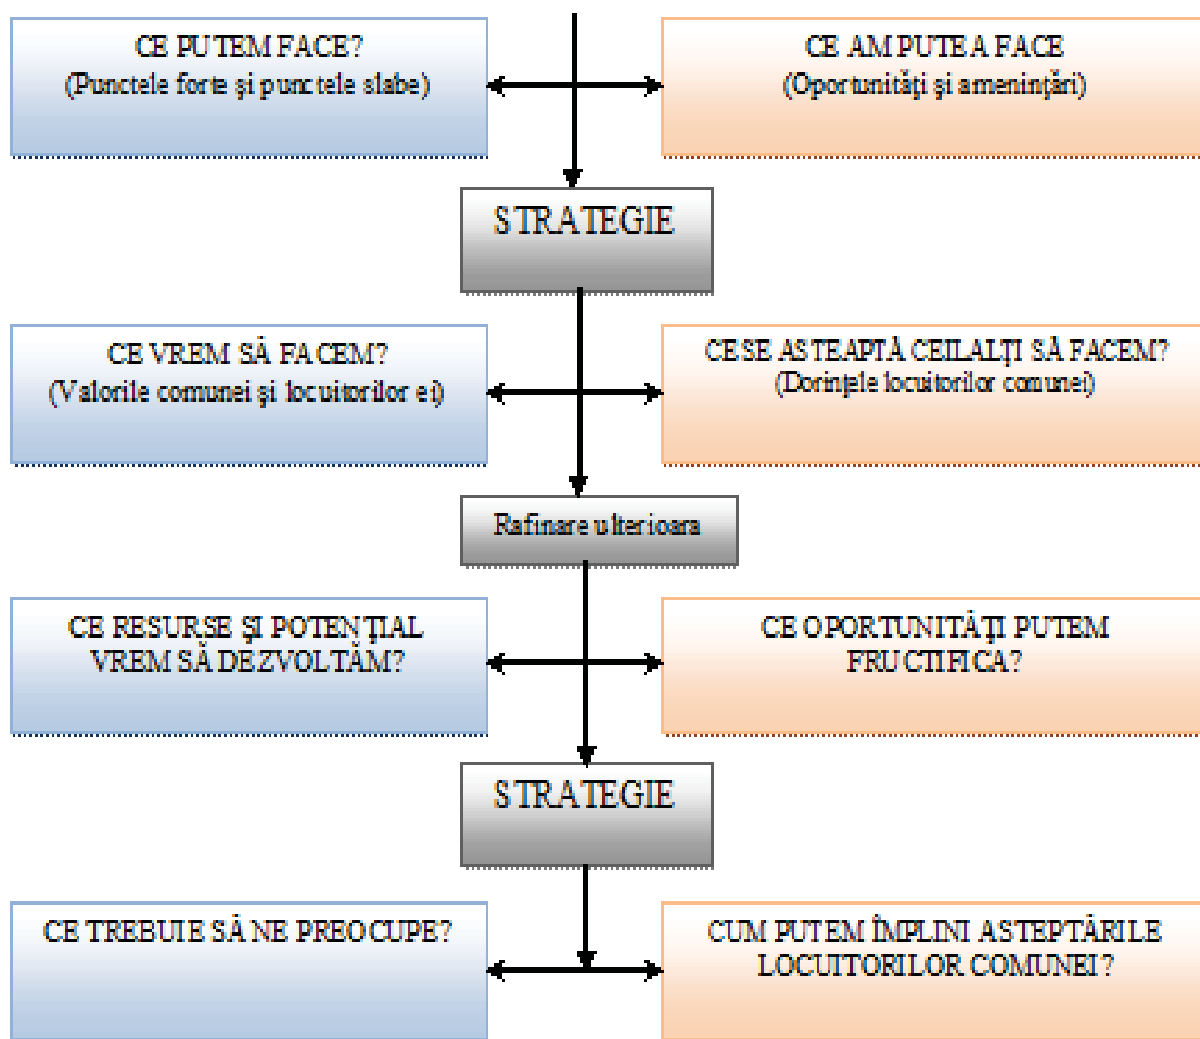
CE PUTEM FACE?
(Punctele forte şi punctele slabe)

CE AM PUTEA FACE
(Oportunităţi şi ameninţări)

STRATEGIE

CE VREM SĂ FACEM?
(Valorile comunei şi locuitorilor ei)

CE SE ASTEAPTĂ CEILALŢI SĂ FACEM?
(Dorinţele locuitorilor comunei)

Rafinare ulterioara

CE RESURSE ŞI POTENŢIAL VREM SĂ DEZVOLTĂM?

CE OPORTUNITĂŢI PUTEM FRUCTIFICA?

STRATEGIE

CE TREBUIE SĂ NE PREOCUPE?

CUM PUTEM ÎMPLINI ASTEPTĂRILE LOCUITORILOR COMUNEI?